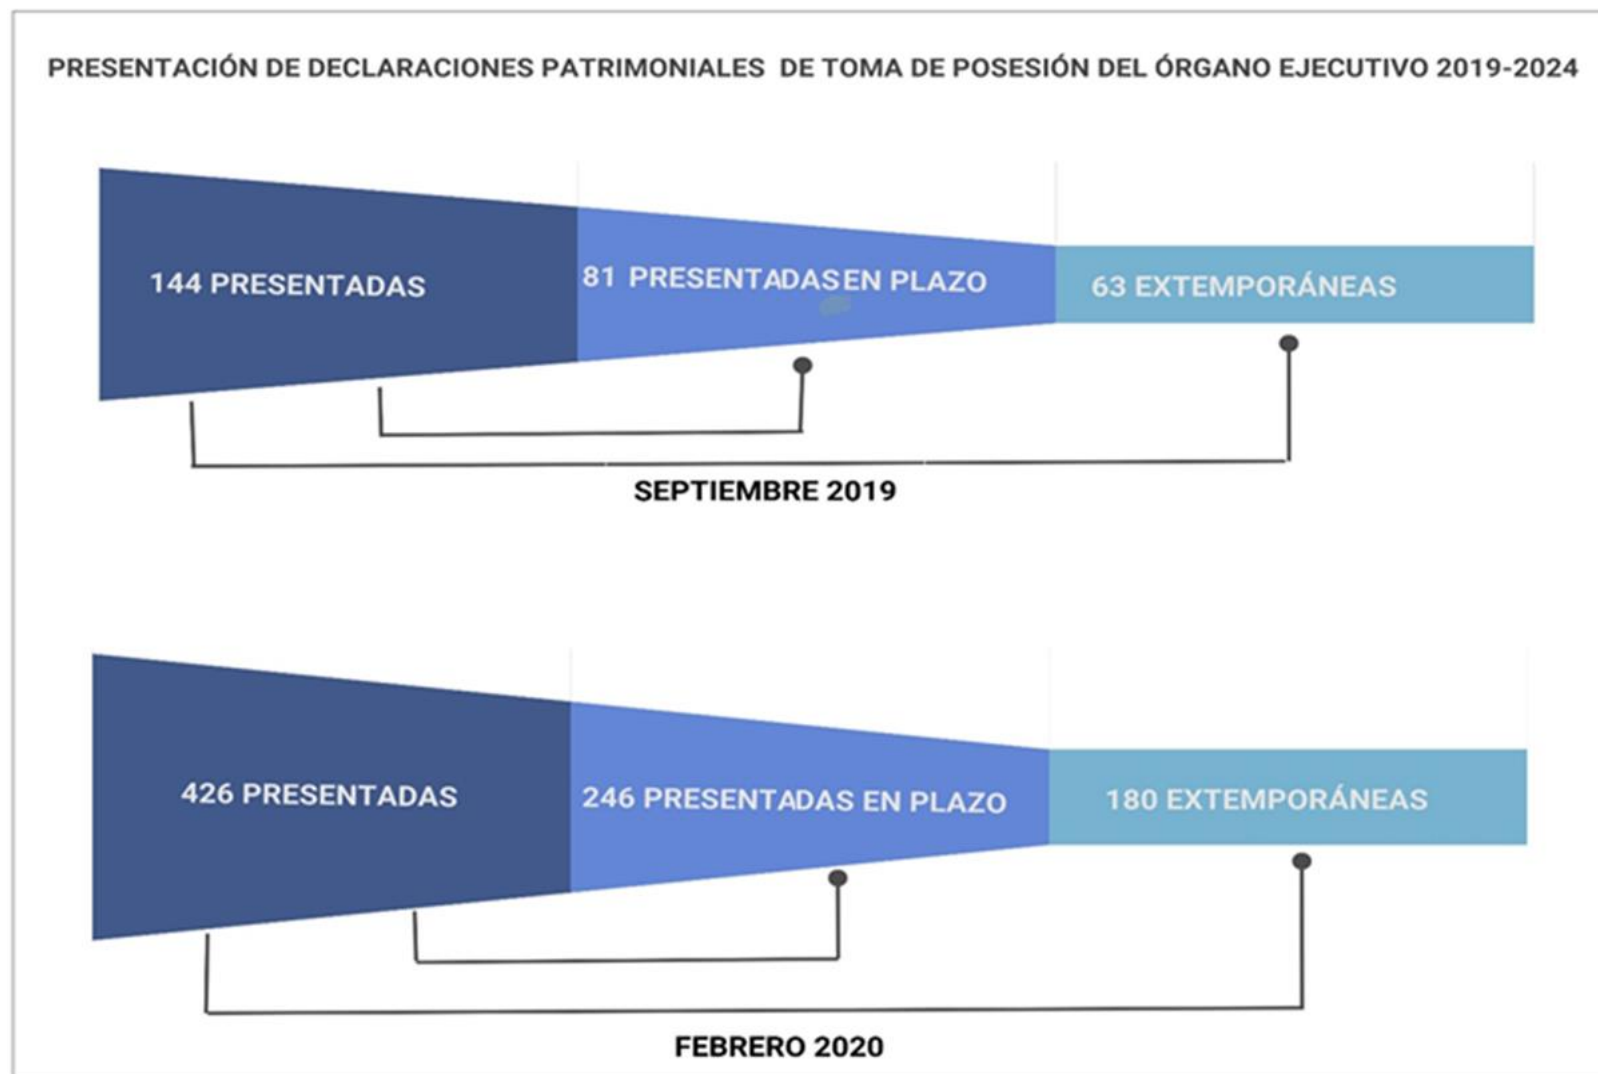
PRESENTACIÓN DE DECLARACIONES PATRIMONIALES DE TOMA DE POSESIÓN DEL ÓRGANO EJECUTIVO 2019-2024

144 PRESENTADAS

81 PRESENTADAS EN PLAZO

63 EXTEMPORÁNEAS

SEPTIEMBRE 2019

426 PRESENTADAS

246 PRESENTADAS EN PLAZO

180 EXTEMPORÁNEAS

FEBRERO 2020